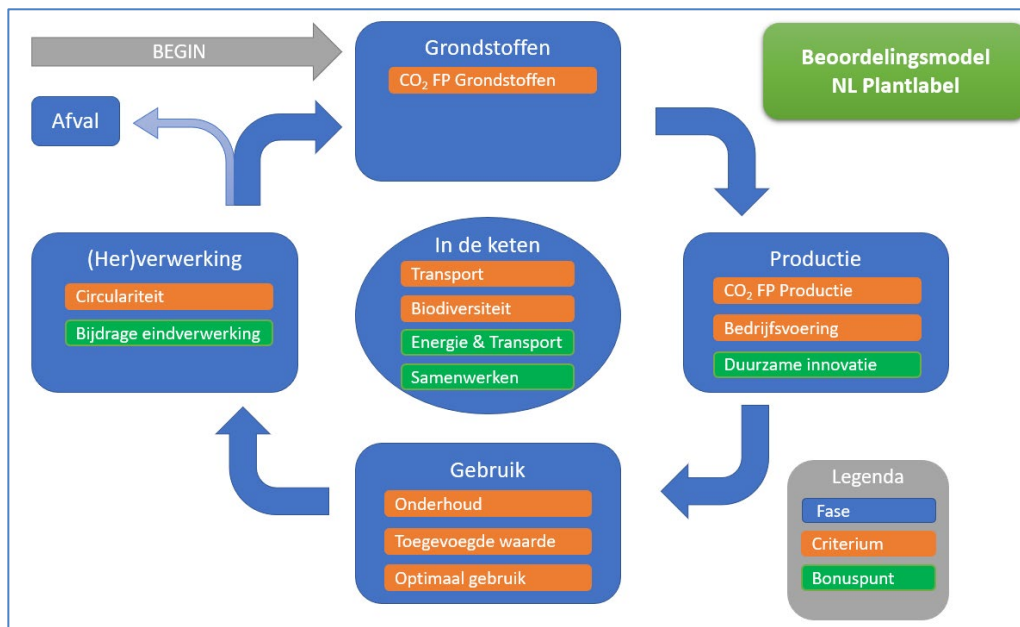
BEGIN

Grondstoffen

$CO_2$ FP Grondstoffen

Beoordelingsmodel NL Plantlabel

Afval

(Her)verwerking

Circulariteit

Bijdrage eindverwerking

In de keten

Transport

Biodiversiteit

Energie & Transport

Samenwerken

Productie

$CO_2$ FP Productie

Bedrijfsvoering

Duurzame innovatie

Gebruik

Onderhoud

Toegevoegde waarde

Optimaal gebruik

Legenda

Fase

Criterium

Bonuspunt